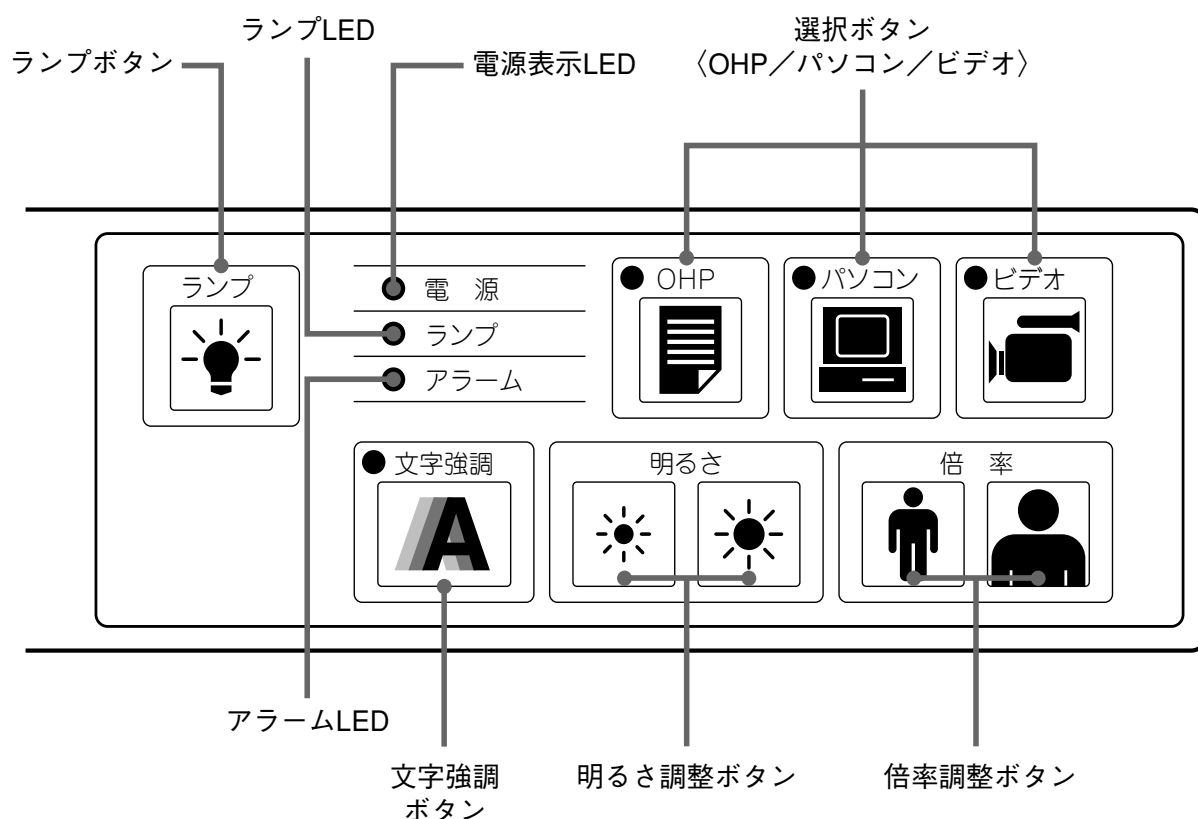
ランプLED

ランプボタン

電源表示LED

選択ボタン
〈OHP／パソコン／ビデオ〉

ランプ

電　源

ランプ

アラーム

OHP

パソコン

ビデオ

文字強調

明るさ

倍　率

アラームLED

文字強調ボタン

明るさ調整ボタン

倍率調整ボタン